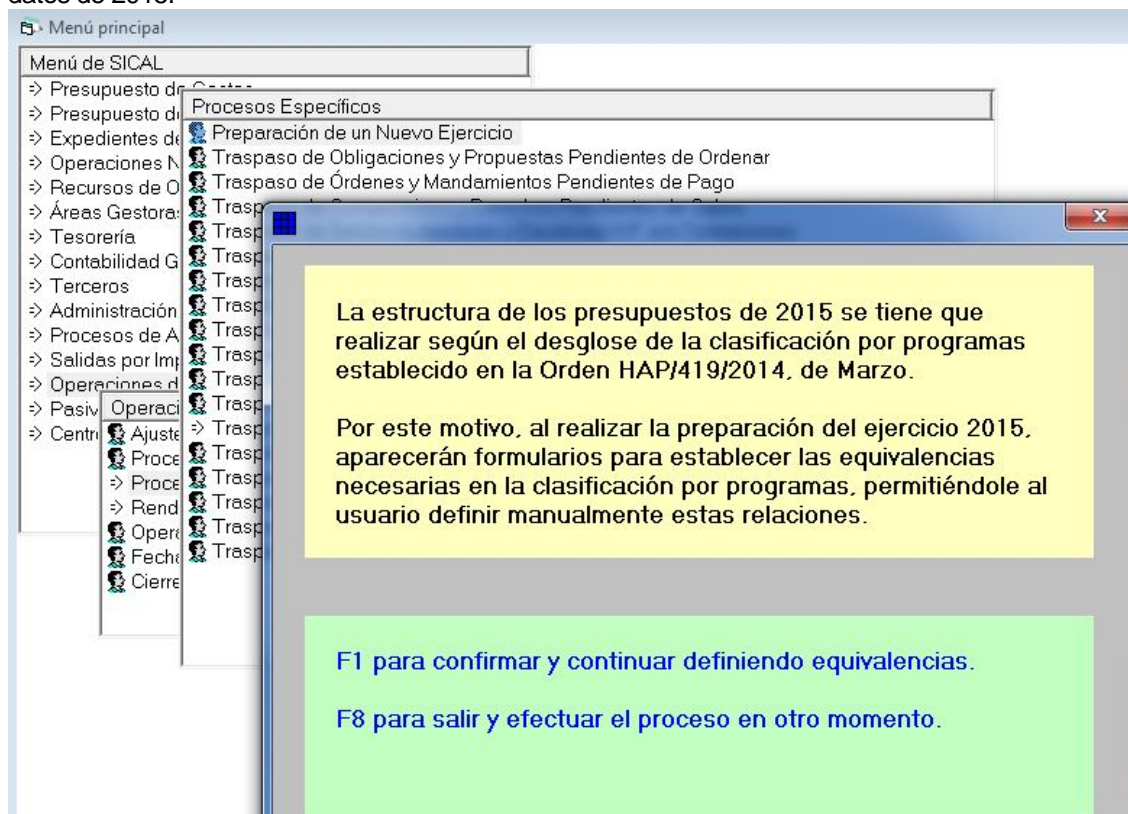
Menú principal

Menú de SICAL
=> Presupuesto de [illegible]
=> Presupuesto d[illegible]
=> Expedientes d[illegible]
=> Operaciones N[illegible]
=> Recursos de O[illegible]
=> Áreas Gestora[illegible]
=> Tesorería
=> Contabilidad G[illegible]
=> Terceros
=> Administración
=> Procesos de A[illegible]
=> Salidas por Imp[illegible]
=> Operaciones d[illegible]
=> Pasiv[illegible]
=> Centr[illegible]

Operaci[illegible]
Ajuste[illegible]
Proce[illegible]
=> Proce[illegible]
=> Rend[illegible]
Oper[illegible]
Fech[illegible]
Cierre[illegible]

Procesos Específicos
Preparación de un Nuevo Ejercicio
Traspaso de Obligaciones y Propuestas Pendientes de Ordenar
Traspaso de Órdenes y Mandamientos Pendientes de Pago
Trasp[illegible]
Trasp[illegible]
Trasp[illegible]
Trasp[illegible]
Trasp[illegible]
Trasp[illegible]
Trasp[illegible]
Trasp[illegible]
Trasp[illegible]
Trasp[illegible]
=> Trasp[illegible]
Trasp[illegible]
Trasp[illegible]
Trasp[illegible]
Trasp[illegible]
Trasp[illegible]

La estructura de los presupuestos de 2015 se tiene que realizar según el desglose de la clasificación por programas establecido en la Orden HAP/419/2014, de Marzo.

Por este motivo, al realizar la preparación del ejercicio 2015, aparecerán formularios para establecer las equivalencias necesarias en la clasificación por programas, permitiéndole al usuario definir manualmente estas relaciones.

F1 para confirmar y continuar definiendo equivalencias.

F8 para salir y efectuar el proceso en otro momento.